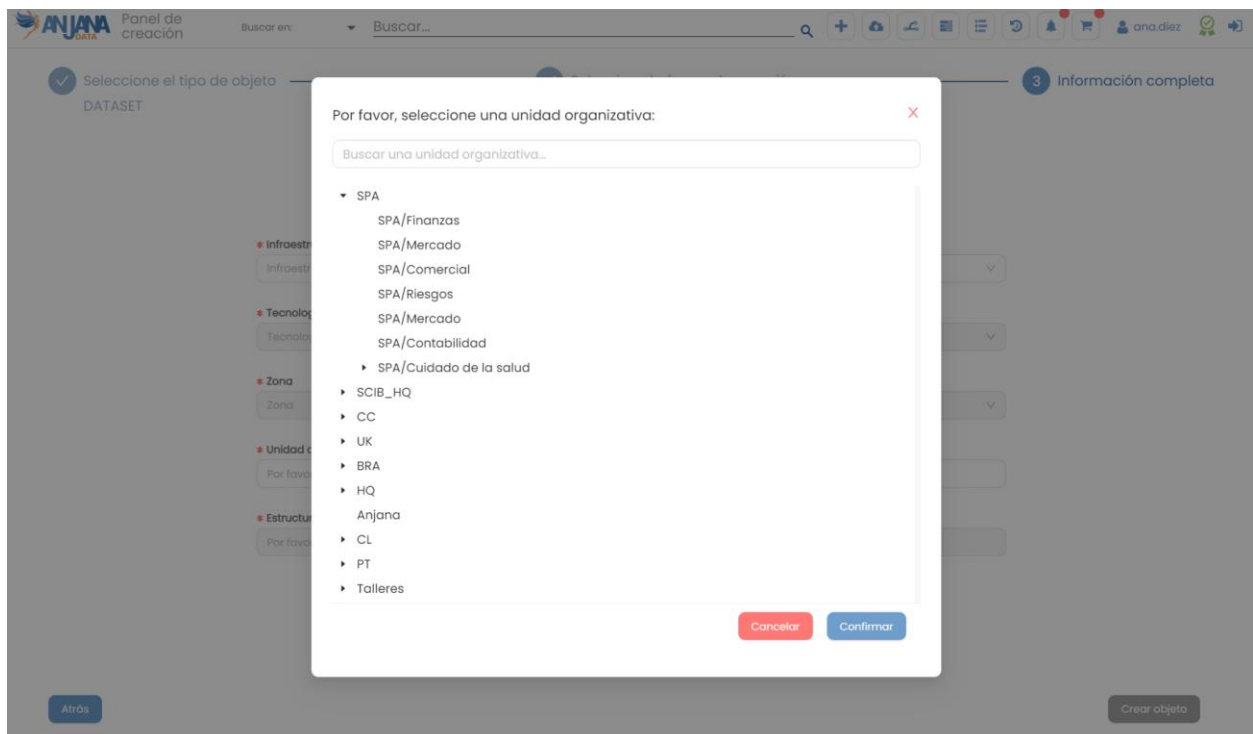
ANJANA DATA Panel de creación

Buscar en: Buscar...

ana.diez

Seleccione el tipo de objeto
DATASET

3 Información completa

Por favor, seleccione una unidad organizativa:

X

Buscar una unidad organizativa...

SPA
SPA/Finanzas
SPA/Mercado
SPA/Comercial
SPA/Riesgos
SPA/Mercado
SPA/Contabilidad
SPA/Cuidado de la salud
SCIB_HQ
CC
UK
BRA
HQ
Anjana
CL
PT
Talleres

Cancelar Confirmar

* Infraestr
Infraestr
* Tecnolog
Tecnolog
* Zona
Zona
* Unidad
Por favo
* Estructur
Por favo

Atrás

Crear objeto